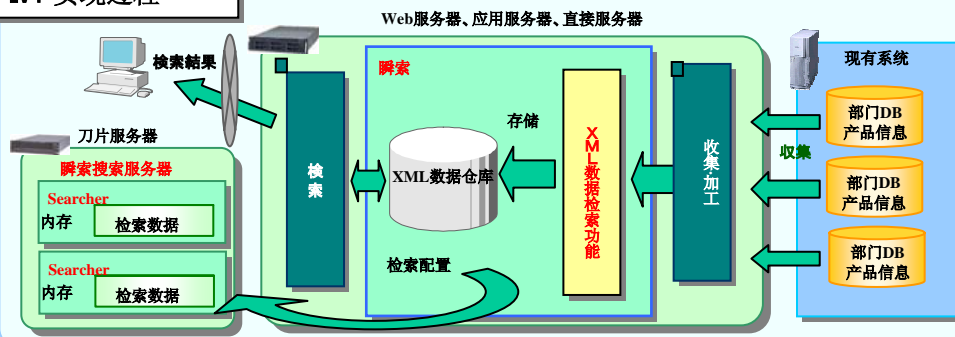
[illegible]实现过程

Web服务器、应用服务器、直接服务器

检索結果

瞬索

现有系统

刀片服务器

瞬索搜索服务器

Searcher
内存
检索数据

Searcher
内存
检索数据

检索

存储

XML数据仓库

检索配置

XML数据检索功能

收集·加工

收集

部门DB
产品信息

部门DB
产品信息

部门DB
产品信息